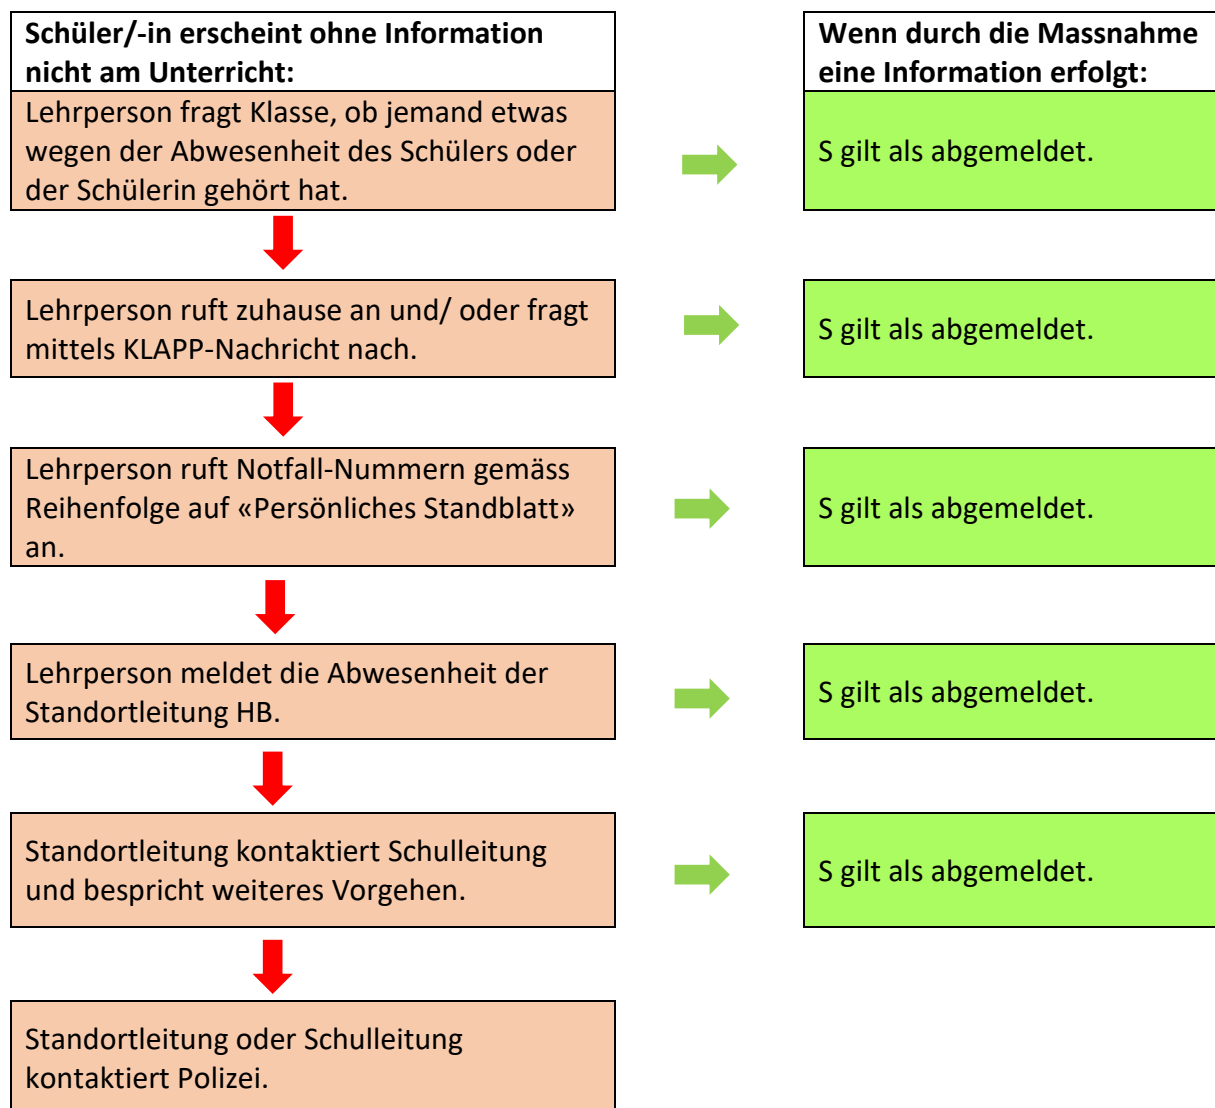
**Schüler/-in erscheint ohne Information nicht am Unterricht:**

**Wenn durch die Massnahme eine Information erfolgt:**

Lehrperson fragt Klasse, ob jemand etwas wegen der Abwesenheit des Schülers oder der Schülerin gehört hat.

S gilt als abgemeldet.

Lehrperson ruft zuhause an und/ oder fragt mittels KLAPP-Nachricht nach.

S gilt als abgemeldet.

Lehrperson ruft Notfall-Nummern gemäss Reihenfolge auf «Persönliches Standblatt» an.

S gilt als abgemeldet.

Lehrperson meldet die Abwesenheit der Standortleitung HB.

S gilt als abgemeldet.

Standortleitung kontaktiert Schulleitung und bespricht weiteres Vorgehen.

S gilt als abgemeldet.

Standortleitung oder Schulleitung kontaktiert Polizei.